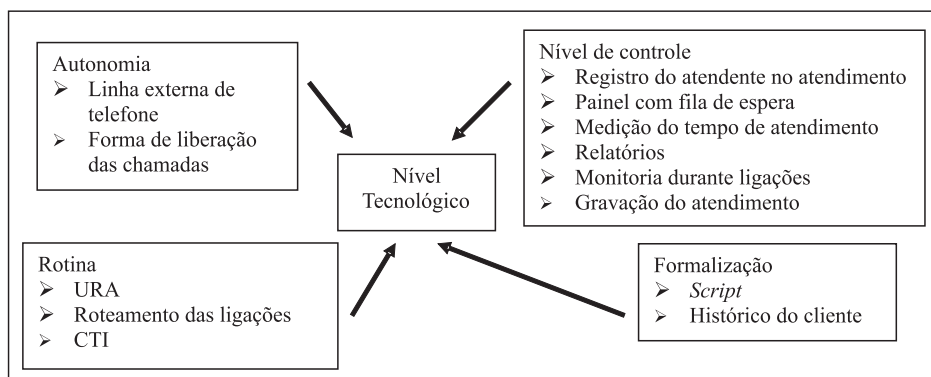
Autonomia
➢ Linha externa de telefone
➢ Forma de liberação das chamadas

Nível de controle
➢ Registro do atendente no atendimento
➢ Painel com fila de espera
➢ Medição do tempo de atendimento
➢ Relatórios
➢ Monitoria durante ligações
➢ Gravação do atendimento

Nível Tecnológico

Rotina
➢ URA
➢ Roteamento das ligações
➢ CTI

Formalização
➢ *Script*
➢ Histórico do cliente